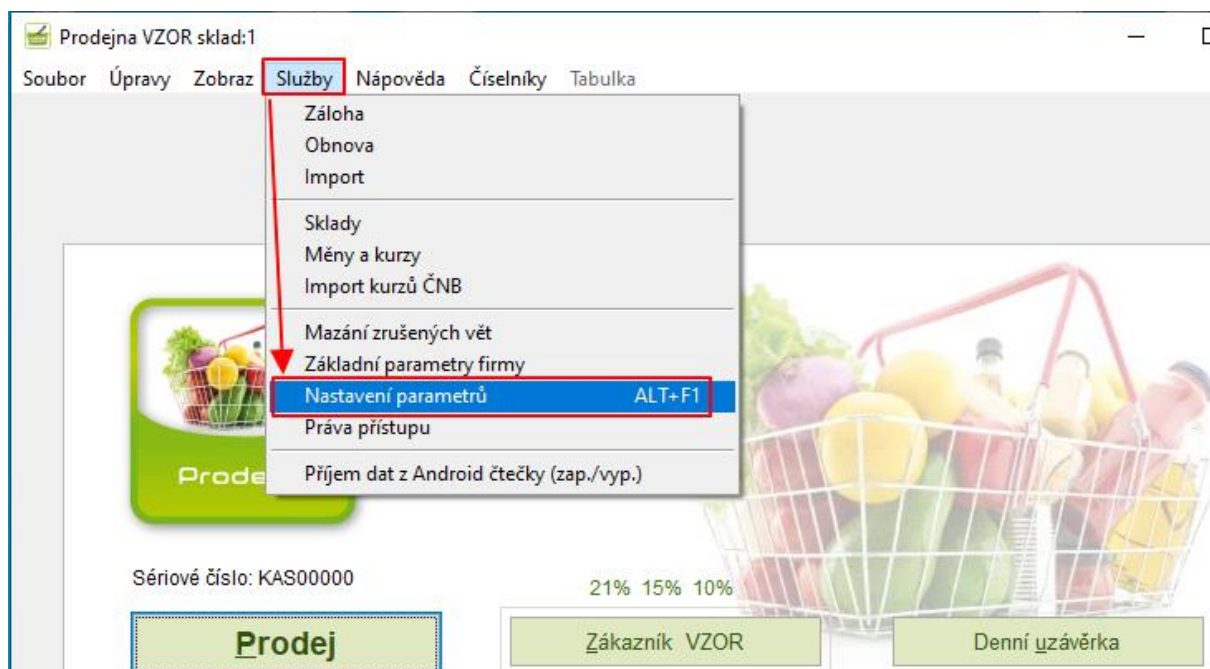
Prodejna VZOR sklad:1

Soubor Úpravy Zobraz Služby Nápověda Číselníky Tabulka

Záloha
Obnova
Import

Sklady
Měny a kurzy
Import kurzů ČNB

Mazání zrušených vět
Základní parametry firmy
Nastavení parametrů ALT+F1
Práva přístupu

Příjem dat z Android čtečky (zap./vyp.)

Prode

Sériové číslo: KAS00000

21% 15% 10%

Prodej

Zákazník VZOR

Denní uzávěrka